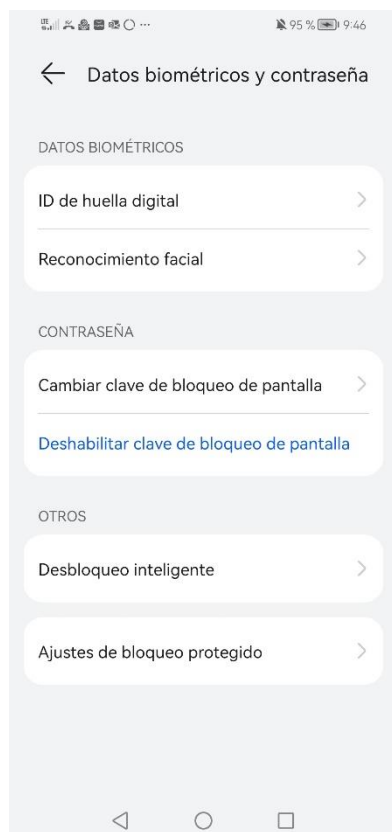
95 % 9:46

Datos biométricos y contraseña

DATOS BIOMÉTRICOS

ID de huella digital

Reconocimiento facial

CONTRASEÑA

Cambiar clave de bloqueo de pantalla

Deshabilitar clave de bloqueo de pantalla

OTROS

Desbloqueo inteligente

Ajustes de bloqueo protegido